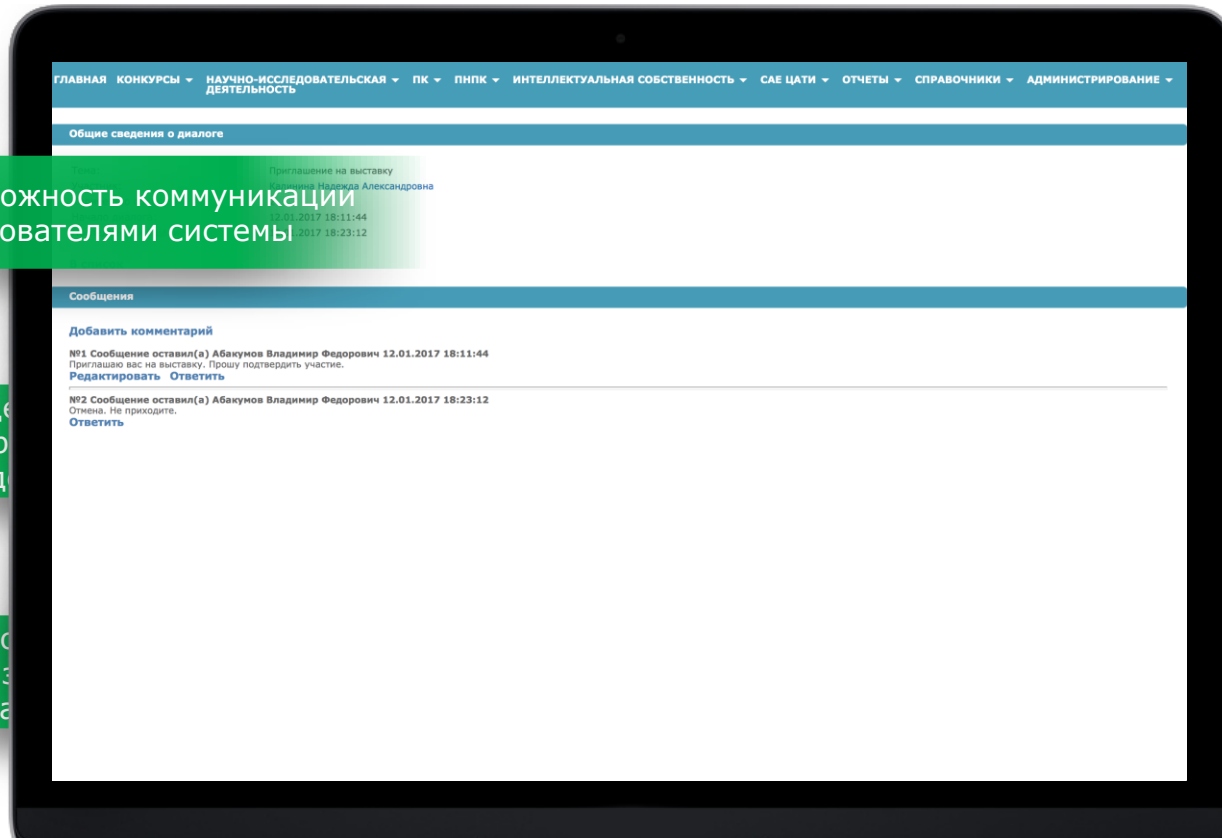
ГЛАВНАЯ КОНКУРСЫ ▾ НАУЧНО-ИССЛЕДОВАТЕЛЬСКАЯ ДЕЯТЕЛЬНОСТЬ ▾ ПК ▾ ПНПК ▾ ИНТЕЛЛЕКТУАЛЬНАЯ СОБСТВЕННОСТЬ ▾ САЕ ЦАТИ ▾ ОТЧЕТЫ ▾ СПРАВОЧНИКИ ▾ АДМИНИСТРИРОВАНИЕ ▾

Общие сведения о диалоге

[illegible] Приглашение на выставку
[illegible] Надежда Александровна
12.01.2017 18:11:44
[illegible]2017 18:23:12

ожность коммуникации
ователями системы

Сообщения

Добавить комментарий

№1 Сообщение оставил(а) Абакумов Владимир Федорович 12.01.2017 18:11:44
Приглашаю вас на выставку. Прошу подтвердить участие.
Редактировать Ответить

№2 Сообщение оставил(а) Абакумов Владимир Федорович 12.01.2017 18:23:12
Отмена. Не приходите.
Ответить